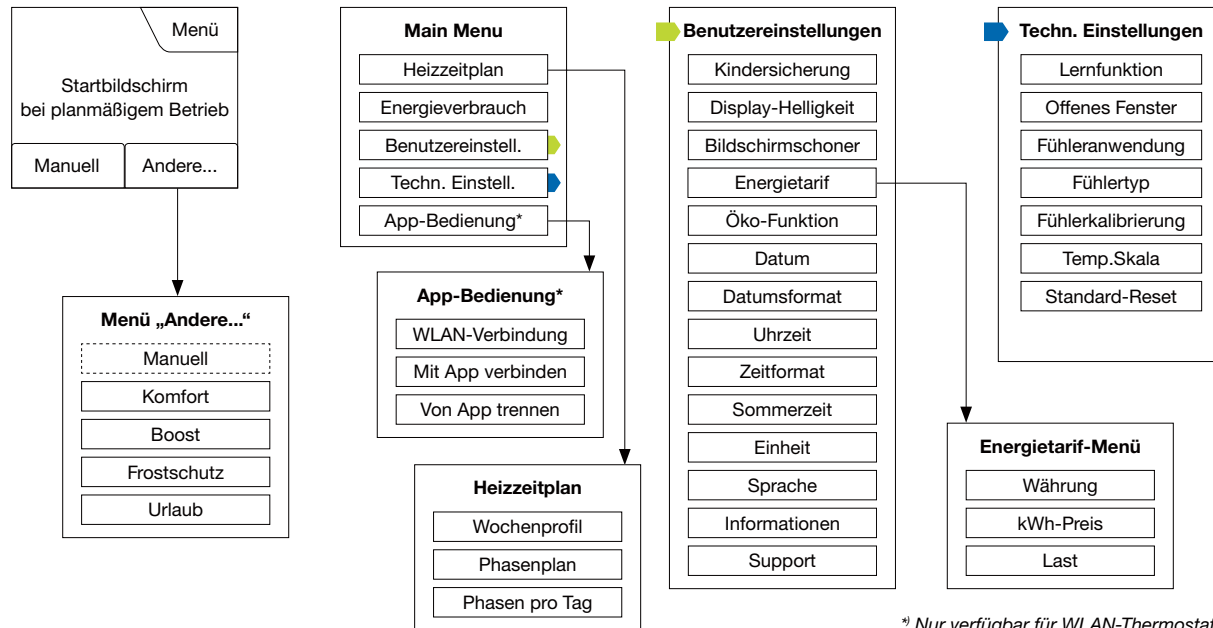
Menü

Startbildschirm bei planmäßigem Betrieb

Manuell

Andere...

Menü „Andere..."

Manuell

Komfort

Boost

Frostschutz

Urlaub

Main Menu

Heizzeitplan

Energieverbrauch

Benutzereinstell.

Techn. Einstell.

App-Bedienung*

App-Bedienung*

WLAN-Verbindung

Mit App verbinden

Von App trennen

Heizzeitplan

Wochenprofil

Phasenplan

Phasen pro Tag

Benutzereinstellungen

Kindersicherung

Display-Helligkeit

Bildschirmschoner

Energietarif

Öko-Funktion

Datum

Datumsformat

Uhrzeit

Zeitformat

Sommerzeit

Einheit

Sprache

Informationen

Support

Techn. Einstellungen

Lernfunktion

Offenes Fenster

Fühleranwendung

Fühlertyp

Fühlerkalibrierung

Temp.Skala

Standard-Reset

Energietarif-Menü

Währung

kWh-Preis

Last

*) Nur verfügbar für WLAN-Thermostat